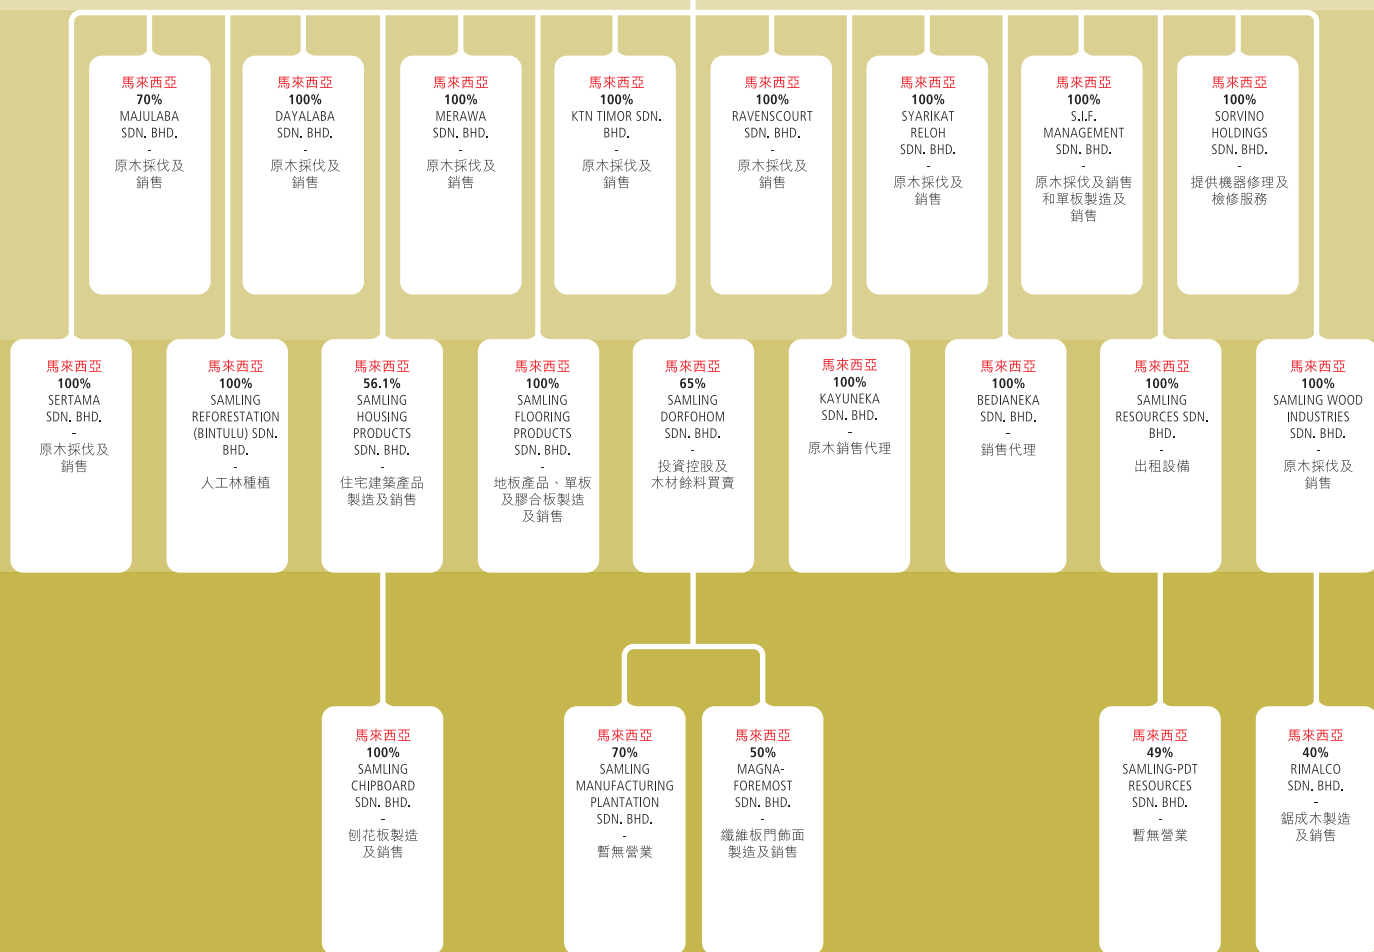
馬來西亞
70%
MAJULABA SDN. BHD.
-
原木採伐及銷售

馬來西亞
100%
DAYALABA SDN. BHD.
-
原木採伐及銷售

馬來西亞
100%
MERAWA SDN. BHD.
-
原木採伐及銷售

馬來西亞
100%
KTN TIMOR SDN. BHD.
-
原木採伐及銷售

馬來西亞
100%
RAVENSCOURT SDN. BHD.
-
原木採伐及銷售

馬來西亞
100%
SYARIKAT RELOH SDN. BHD.
-
原木採伐及銷售

馬來西亞
100%
S.I.F. MANAGEMENT SDN. BHD.
-
原木採伐及銷售和單板製造及銷售

馬來西亞
100%
SORVINO HOLDINGS SDN. BHD.
-
提供機器修理及檢修服務

馬來西亞
100%
SERTAMA SDN. BHD.
-
原木採伐及銷售

馬來西亞
100%
SAMLING REFORESTATION (BINTULU) SDN. BHD.
-
人工林種植

馬來西亞
56.1%
SAMLING HOUSING PRODUCTS SDN. BHD.
-
住宅建築產品製造及銷售

馬來西亞
100%
SAMLING FLOORING PRODUCTS SDN. BHD.
-
地板產品、單板及膠合板製造及銷售

馬來西亞
65%
SAMLING DORFOHOM SDN. BHD.
-
投資控股及木材餘料買賣

馬來西亞
100%
KAYUNEKA SDN. BHD.
-
原木銷售代理

馬來西亞
100%
BEDIANEKA SDN. BHD.
-
銷售代理

馬來西亞
100%
SAMLING RESOURCES SDN. BHD.
-
出租設備

馬來西亞
100%
SAMLING WOOD INDUSTRIES SDN. BHD.
-
原木採伐及銷售

馬來西亞
100%
SAMLING CHIPBOARD SDN. BHD.
-
刨花板製造及銷售

馬來西亞
70%
SAMLING MANUFACTURING PLANTATION SDN. BHD.
-
暫無營業

馬來西亞
50%
MAGNA-FOREMOST SDN. BHD.
-
纖維板門飾面製造及銷售

馬來西亞
49%
SAMLING-PDT RESOURCES SDN. BHD.
-
暫無營業

馬來西亞
40%
RIMALCO SDN. BHD.
-
鋸成木製造及銷售